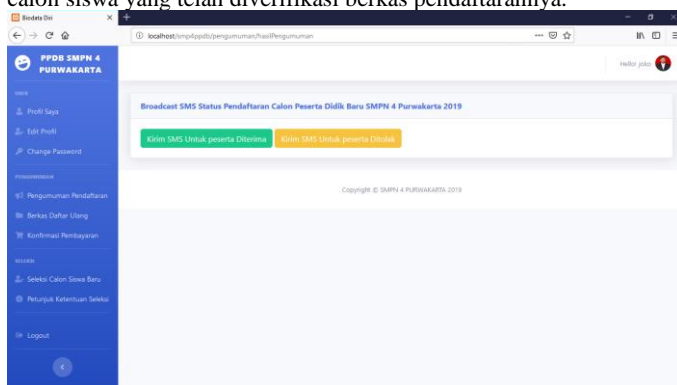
calon siswa yang telah diverifikasi berkas pendaftarannya.

Biodata Diri

localhost/smp4ppdb/pengumuman/hasilPengumuman

PPDB SMPN 4 PURWAKARTA

Hello! joko

MAIN

Profil Saya

Edit Profil

Change Password

PENGUMUMAN

Pengumuman Pendaftaran

Berkas Daftar Ulang

Konfirmasi Pembayaran

SELEKSI

Seleksi Calon Siswa Baru

Petunjuk Ketentuan Seleksi

Logout

Broadcast SMS Status Pendaftaran Calon Peserta Didik Baru SMPN 4 Purwakarta 2019

Kirim SMS Untuk peserta Diterima

Kirim SMS Untuk peserta Ditolak

Copyright © SMPN 4 PURWAKARTA 2019